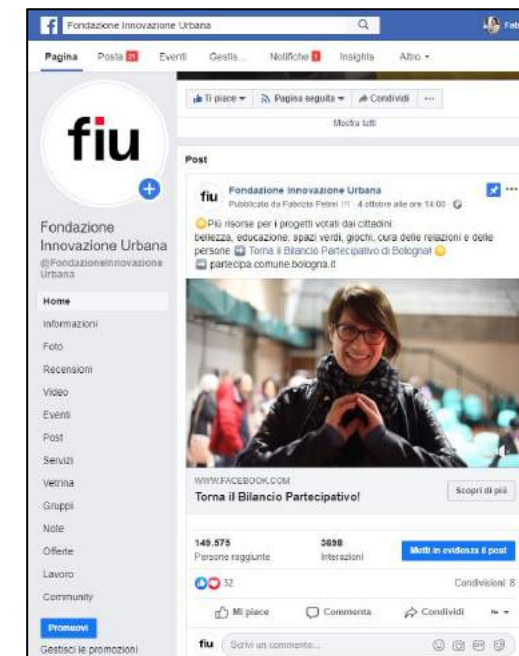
f Fondazione Innovazione Urbana

Pagina Posta 21 Eventi Gestis... Notifiche 1 Insights Altro ▾

Ti piace ▾ Pagina seguita ▾ Condividi ···

Mostra tutti

fiu

Fondazione Innovazione Urbana
@FondazioneInnovazioneUrbana

Home
Informazioni
Foto
Recensioni
Video
Eventi
Post
Servizi
Vetrina
Gruppi
Note
Offerte
Lavoro
Community

Promuovi
Gestisci le promozioni

Post

fiu Fondazione Innovazione Urbana
Pubblicato da Fabrizia Petrei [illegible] · 4 ottobre alle ore 14:03 ·

Più risorse per i progetti votati dai cittadini: bellezza, educazione, spazi verdi, giochi, cura delle relazioni e delle persone ➡ Torna il Bilancio Partecipativo di Bologna!
partecipa.comune.bologna.it

WWW.FACEBOOK.COM
Torna il Bilancio Partecipativo!
Scopri di più

149.575
Persone raggiunte
3698
Interazioni
Metti in evidenza il post

32
Condivisioni: 8

Mi piace Commenta Condividi

fiu Scrivi un commento...